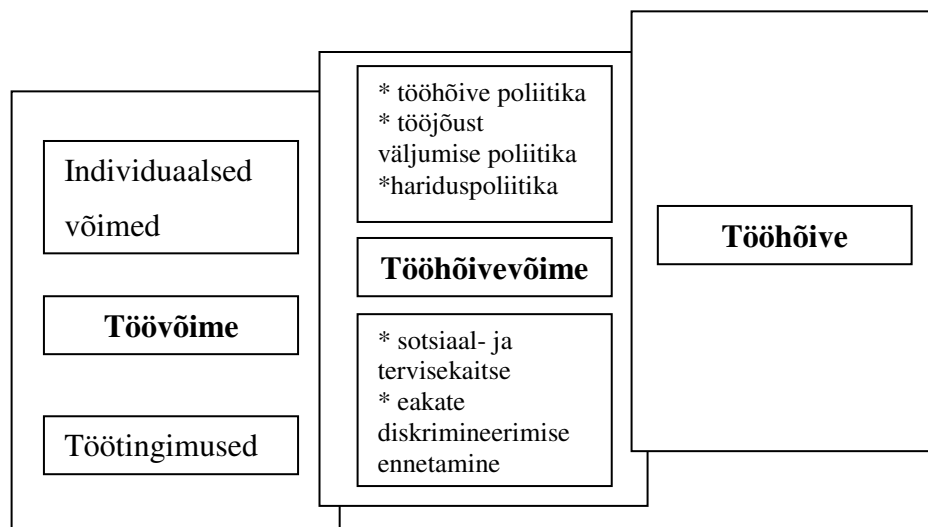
Individuaalsed võimed

Töövõime

Töötingimused

* tööhõive poliitika
* tööjõust väljumise poliitika
*hariduspoliitika

Tööhõivevõime

* sotsiaal- ja tervisekaitse
* eakate diskrimineerimise ennetamine

Tööhõive